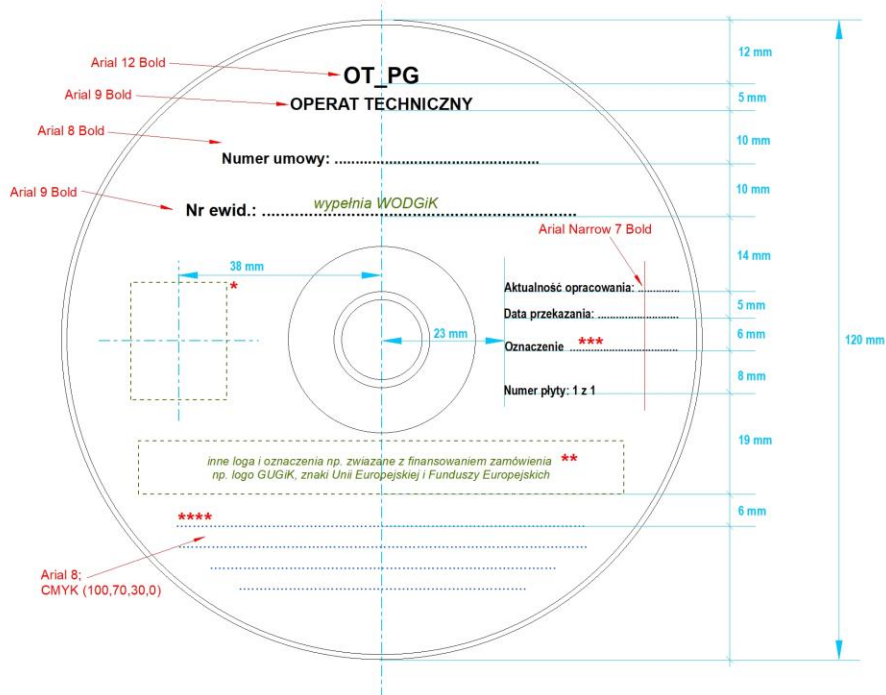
Arial 12 Bold
OT_PG
Arial 9 Bold
OPERAT TECHNICZNY
Arial 8 Bold
Numer umowy: ..........................................
Arial 9 Bold
Nr ewid.: ..........................................
wypełnia WODGiK
Arial Narrow 7 Bold
38 mm
*
23 mm
Aktualność opracowania: ..........
Data przekazania: ..........
Oznaczenie ***
Numer płyty: 1 z 1
inne loga i oznaczenia np. zwiazane z finansowaniem zamówienia np. logo GUGiK, znaki Unii Europejskiej i Funduszy Europejskich
**
****
Arial 8;
CMYK (100,70,30,0)
12 mm
5 mm
10 mm
10 mm
14 mm
5 mm
6 mm
8 mm
19 mm
6 mm
120 mm